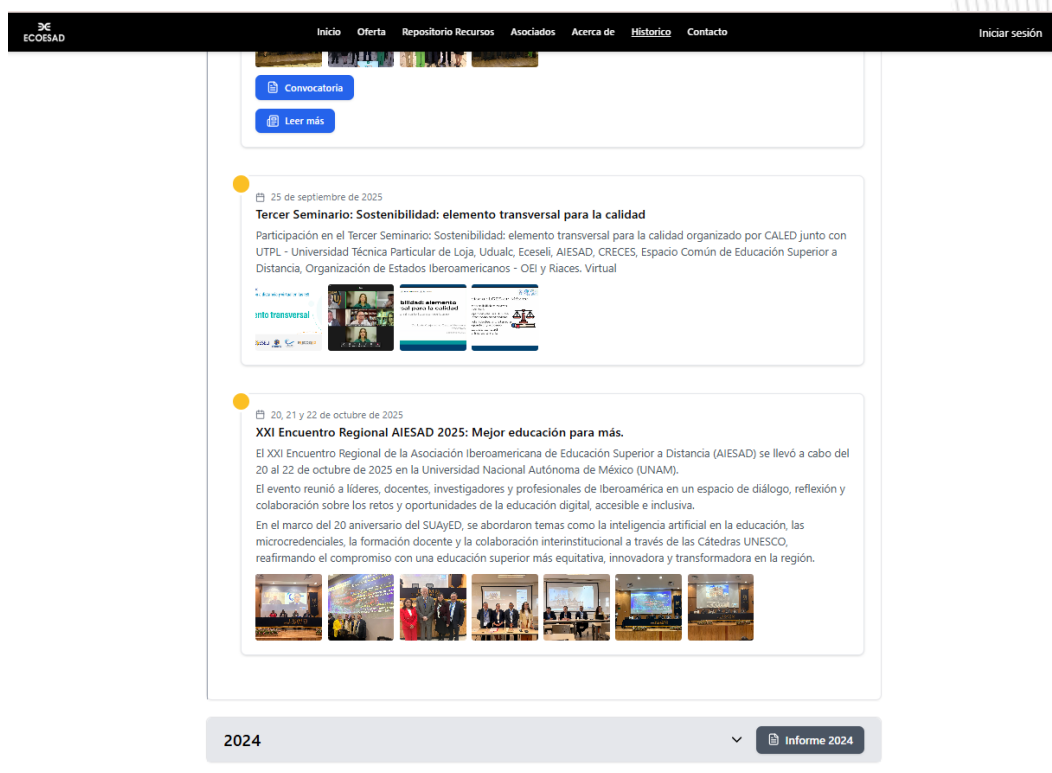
ECOESAD

Inicio Oferta Repositorio Recursos Asociados Acerca de Historico Contacto

Iniciar sesión

Convocatoria

Leer más

25 de septiembre de 2025

Tercer Seminario: Sostenibilidad: elemento transversal para la calidad

Participación en el Tercer Seminario: Sostenibilidad: elemento transversal para la calidad organizado por CALED junto con UTPL - Universidad Técnica Particular de Loja, Udualc, Eceseli, AIESAD, CRECES, Espacio Común de Educación Superior a Distancia, Organización de Estados Iberoamericanos - OEI y Riaces. Virtual

ento transversal

bilidad: elemento sal para la calidad

20, 21 y 22 de octubre de 2025

XXI Encuentro Regional AIESAD 2025: Mejor educación para más.

El XXI Encuentro Regional de la Asociación Iberoamericana de Educación Superior a Distancia (AIESAD) se llevó a cabo del 20 al 22 de octubre de 2025 en la Universidad Nacional Autónoma de México (UNAM).

El evento reunió a líderes, docentes, investigadores y profesionales de Iberoamérica en un espacio de diálogo, reflexión y colaboración sobre los retos y oportunidades de la educación digital, accesible e inclusiva.

En el marco del 20 aniversario del SUAyED, se abordaron temas como la inteligencia artificial en la educación, las microcredenciales, la formación docente y la colaboración interinstitucional a través de las Cátedras UNESCO, reafirmando el compromiso con una educación superior más equitativa, innovadora y transformadora en la región.

2024

Informe 2024